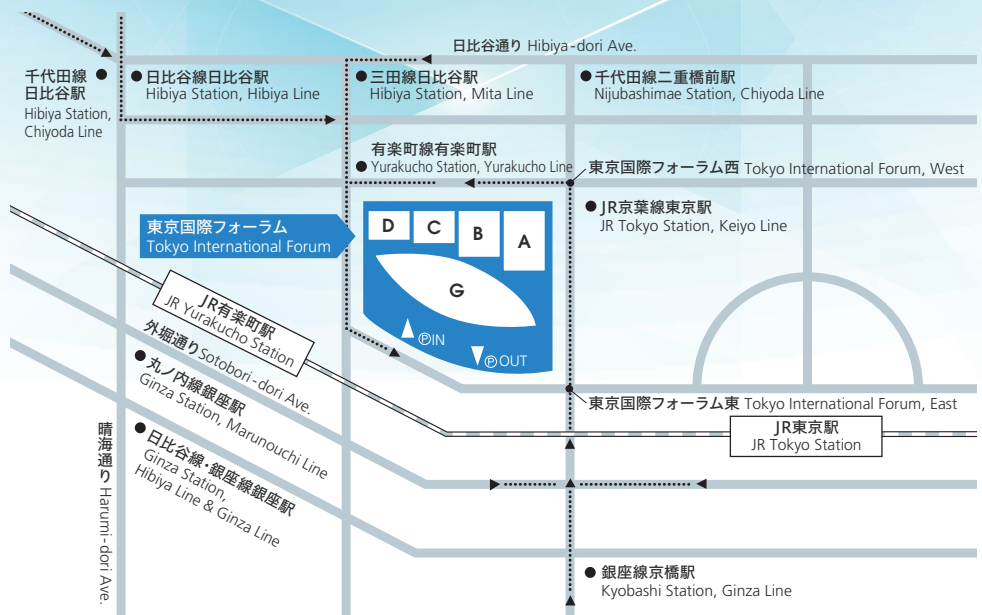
日比谷通り Hibiya-dori Ave.

千代田線日比谷駅
Hibiya Station, Chiyoda Line

日比谷線日比谷駅
Hibiya Station, Hibiya Line

三田線日比谷駅
Hibiya Station, Mita Line

千代田線二重橋前駅
Nijubashimae Station, Chiyoda Line

有楽町線有楽町駅
Yurakucho Station, Yurakucho Line

東京国際フォーラム西 Tokyo International Forum, West

JR京葉線東京駅
JR Tokyo Station, Keiyo Line

東京国際フォーラム
Tokyo International Forum

D C B A

G

ⓅIN
ⓅOUT

JR有楽町駅
JR Yurakucho Station

外堀通り Sotobori-dori Ave.

丸ノ内線銀座駅
Ginza Station, Marunouchi Line

日比谷線・銀座線銀座駅
Ginza Station, Hibiya Line & Ginza Line

晴海通り Harumi-dori Ave.

東京国際フォーラム東 Tokyo International Forum, East

JR東京駅
JR Tokyo Station

銀座線京橋駅
Kyobashi Station, Ginza Line